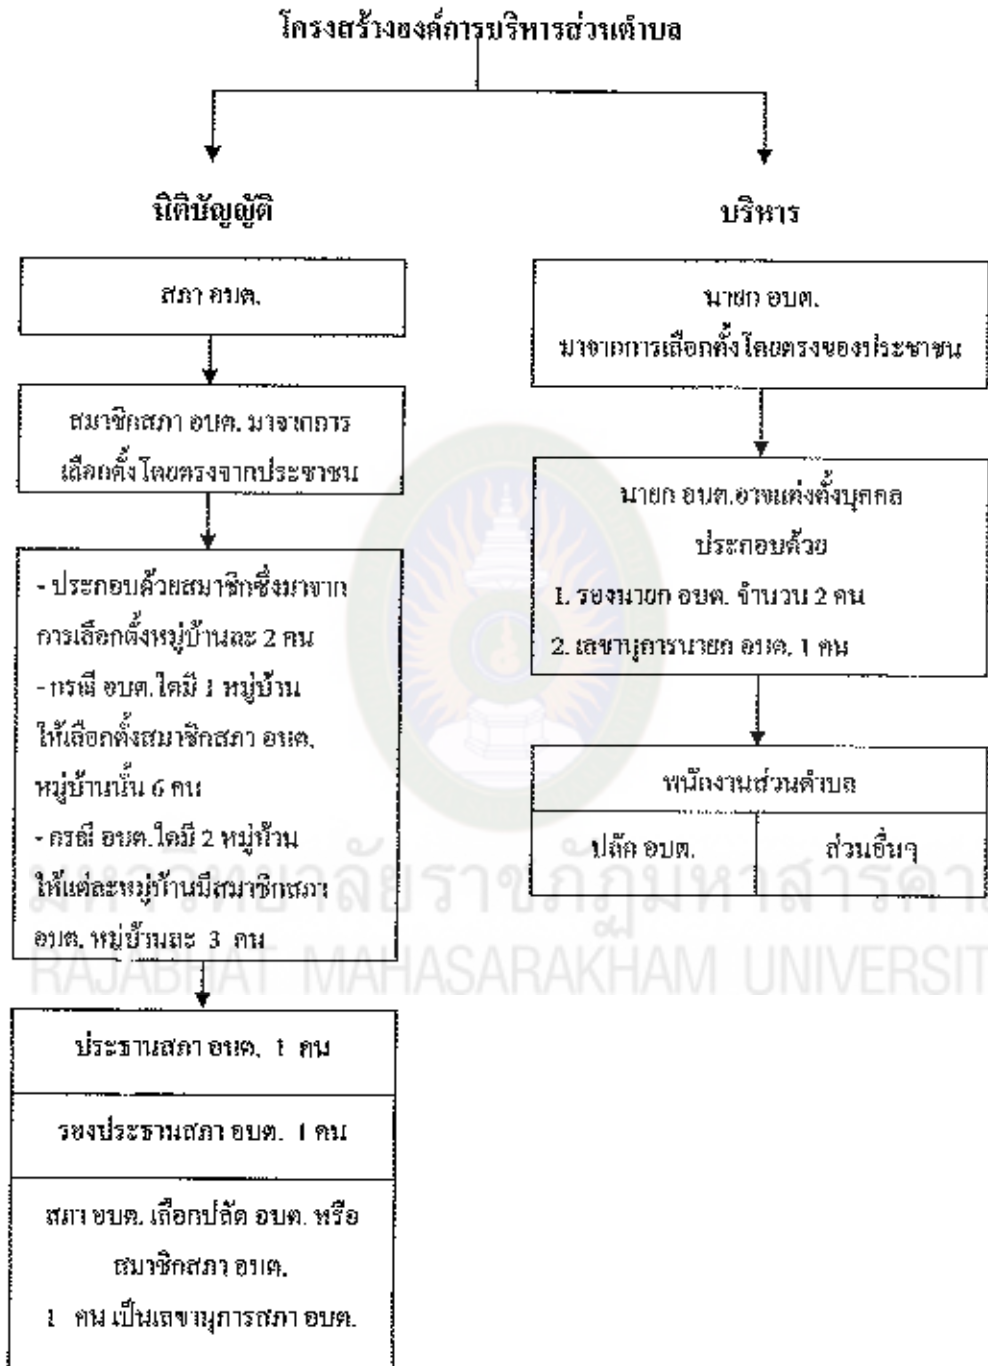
โครงสร้างองค์การบริหารส่วนตำบล

นิติบัญญัติ

บริหาร

สภา อบต.

สมาชิกสภา อบต. มาจากการเลือกตั้งโดยตรงจากประชาชน

- ประกอบด้วยสมาชิกซึ่งมาจากการเลือกตั้งหมู่บ้านละ 2 คน
- กรณี อบต.ใดมี 1 หมู่บ้าน ให้เลือกตั้งสมาชิกสภา อบต. หมู่บ้านนั้น 6 คน
- กรณี อบต.ใดมี 2 หมู่บ้าน ให้แต่ละหมู่บ้านมีสมาชิกสภา อบต. หมู่บ้านละ 3 คน

ประธานสภา อบต. 1 คน

รองประธานสภา อบต. 1 คน

สภา อบต. เลือกปลัด อบต. หรือสมาชิกสภา อบต. 1 คน เป็นเลขานุการสภา อบต.

นายก อบต. มาจากการเลือกตั้งโดยตรงของประชาชน

นายก อบต.อาจแต่งตั้งบุคคล ประกอบด้วย
1. รองนายก อบต. จำนวน 2 คน
2. เลขานุการนายก อบต. 1 คน

พนักงานส่วนตำบล

ปลัด อบต.

ส่วนอื่นๆ

มหาวิทยาลัยราชภัฏมหาสารคาม
RAJABHAT MAHASARAKHAM UNIVERSITY